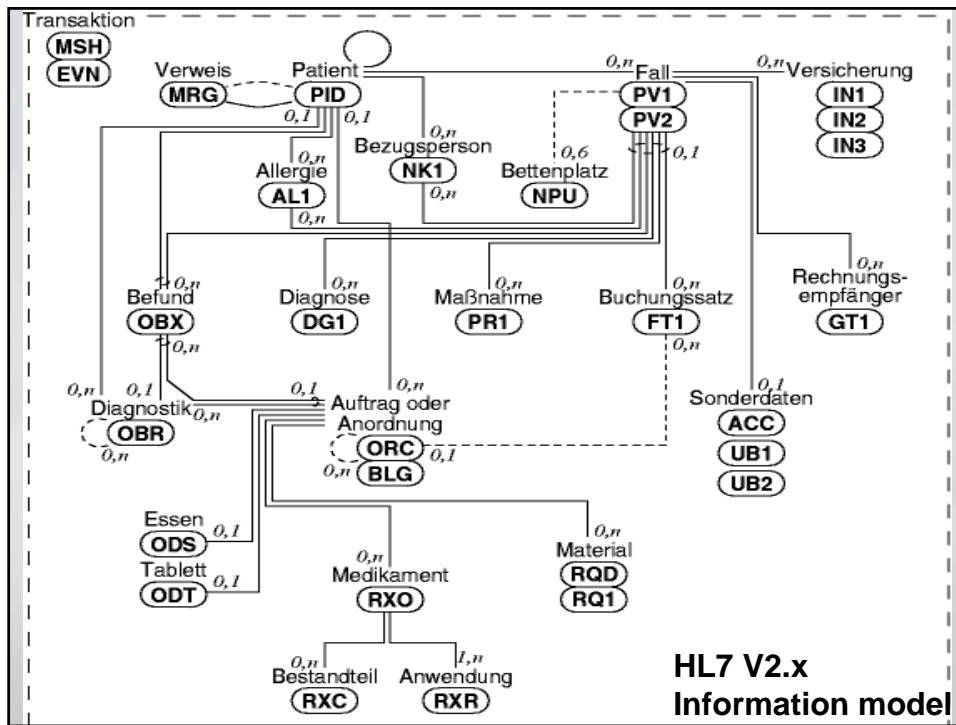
Transaktion
MSH
EVN

Verweis
MRG

Patient
PID

0,1 0,1

0,n
Fall
PV1
PV2

0,n
Versicherung
IN1
IN2
IN3

0,n
Bezugsperson
NK1

0,6
Bettenplatz
NPU

0,1

0,n
Allergie
AL1
0,n

0,n
Befund
OBX
0,n

0,n
Diagnose
DG1

0,n
Maßnahme
PR1

0,n
Buchungssatz
FT1
0,n

0,n
Rechnungsempfänger
GT1

0,n
0,1
Diagnostik
OBR
0,n
0,n

0,1
0,n
Auftrag oder Anordnung
ORC
BLG
0,n
0,1

0,1
Sonderdaten
ACC
UB1
UB2

Essen
ODS
0,1

Tablett
ODT
0,1

0,n
Medikament
RXO

0,n
Material
RQD
RQ1

0,n
Bestandteil
RXC

1,n
Anwendung
RXR

HL7 V2.x
Information model